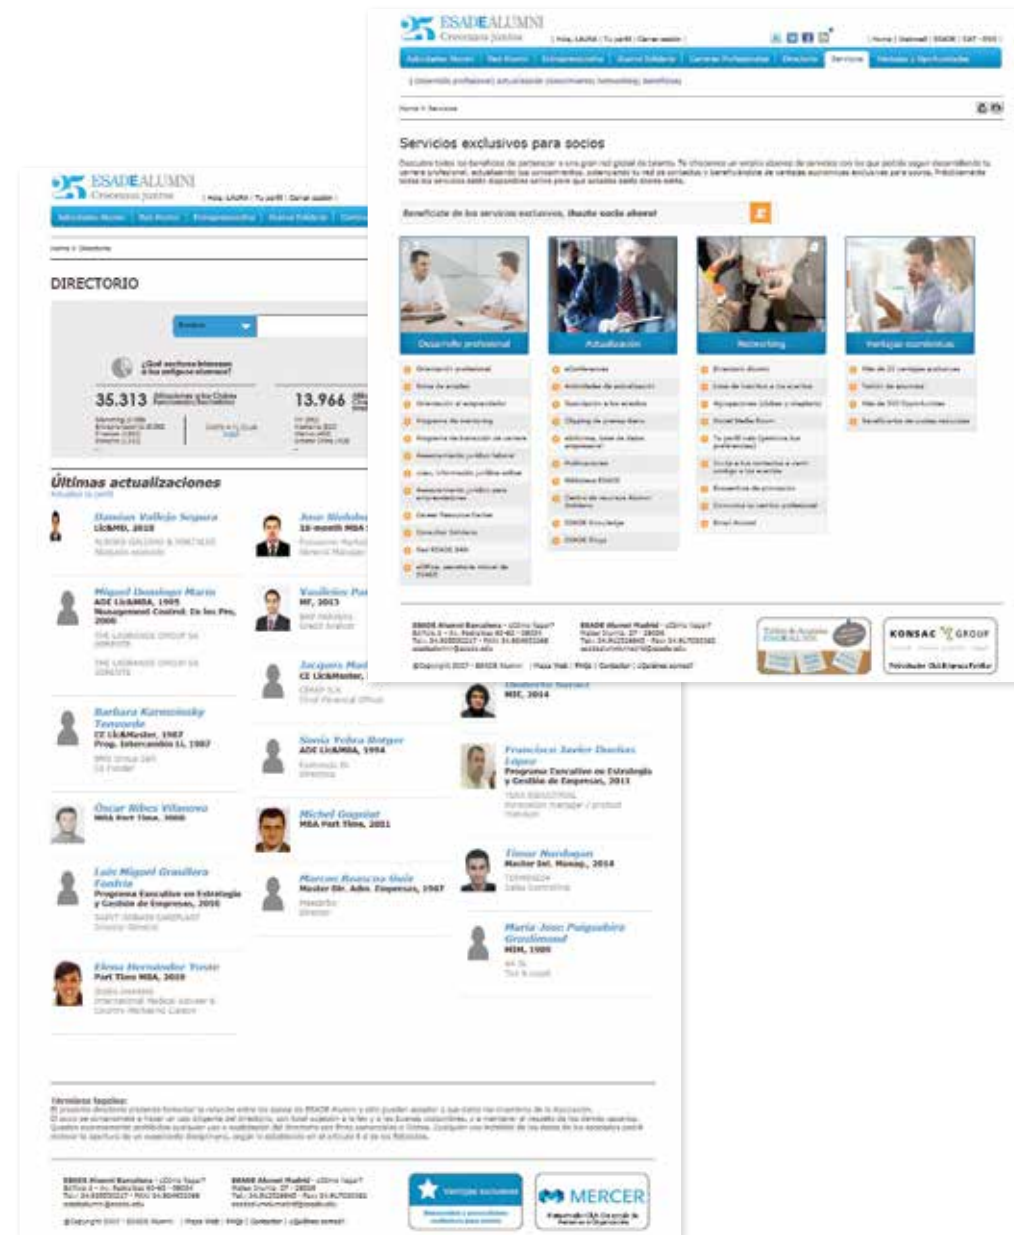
ESADEALUMNI
Creciendo juntos

Servicios exclusivos para socios

Benefíciate de los servicios exclusivos, ¡hazte socio ahora!

Desarrollo profesional

Actualización

Networking

Ventajas económicas

KONSAC GROUP

ESADEALUMNI
Creciendo juntos

DIRECTORIO

35.313

13.966

Últimas actualizaciones

Damian Vallejo Segura
Lic&MBA, 2010

Jose Molduba
16-month MBA

Miguel Domingo Marin
ADE Lic&MBA, 1995
Management Control: En los Pro, 2008

Vasilescu Pa
MF, 2013

Jacques Mod
CE Lic&Master

Barbara Karmolnsky Tenorde
CE Lic&Master, 1987
Prog. Intercambio LL, 1987

Sonia Pedra Botger
ADE Lic&MBA, 1994

MSC, 2014

Francisco Javier Dueñas López
Programa Executive en Estrategia y Gestión de Empresas, 2013

Oscar Ribes Vilanova
MBA Part Time, 2008

Michel Gugniat
MBA Part Time, 2011

Timur Nurdogan
Master Int. Manag., 2014

Luis Miguel Grasillera Fondria
Programa Executive en Estrategia y Gestión de Empresas, 2010

Marcos Rosaura Ruiz
Master Dir. Adm. Empresas, 1987

Maria Jose Puigsubira Graciamund
MIM, 1989

Elena Hernández Tosio
Part Time MBA, 2010

Términos legales:

Ventajas exclusivas

MERCER